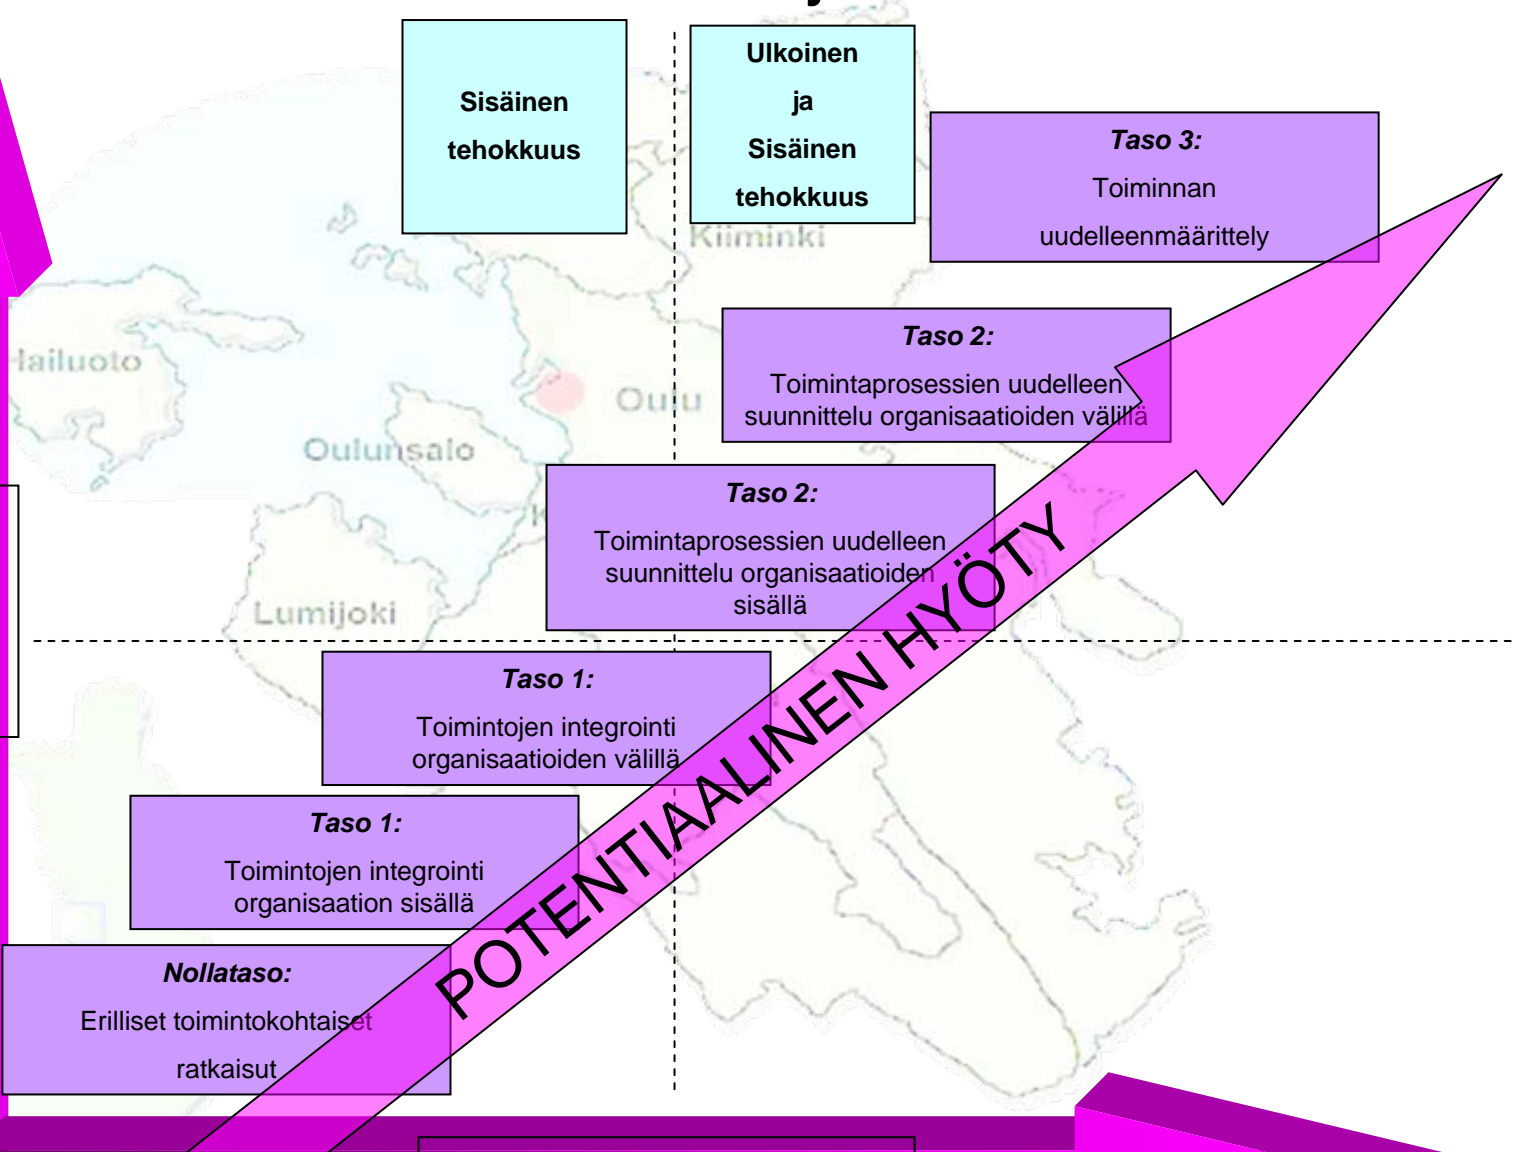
Sisäinen tehokkuus

Ulkoinen ja Sisäinen tehokkuus

Kiiminki

*Taso 3:*
Toiminnan uudelleenmäärittely

Hailuoto

Oulu

Oulunsalo

*Taso 2:*
Toimintaprosessien uudelleen suunnittelu organisaatioiden välillä

*Taso 2:*
Toimintaprosessien uudelleen suunnittelu organisaatioiden sisällä

Lumijoki

*Taso 1:*
Toimintojen integrointi organisaatioiden välillä

*Taso 1:*
Toimintojen integrointi organisaation sisällä

*Nollataso:*
Erilliset toimintokohtaiset ratkaisut

POTENTIAALINEN HYÖTY